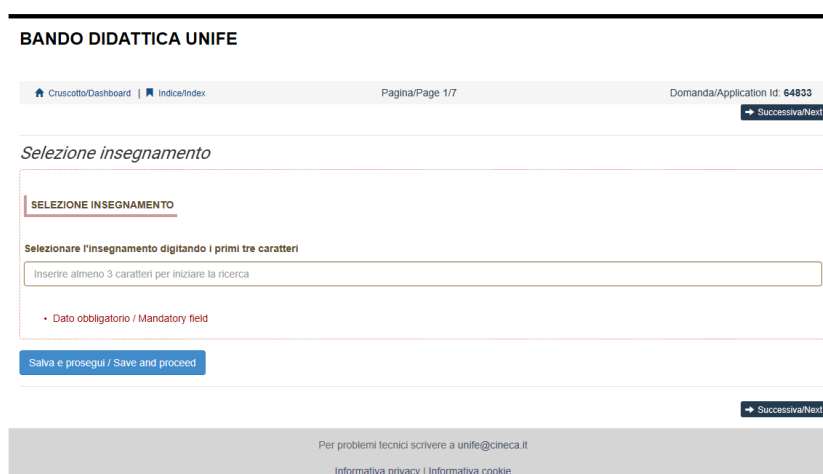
BANDO DIDATTICA UNIFE

Cruscotto/Dashboard | Indice/Index

Pagina/Page 1/7

Domanda/Application Id: 64833

Successiva/Next

Selezione insegnamento

SELEZIONE INSEGNAMENTO

Selezionare l'insegnamento digitando i primi tre caratteri

Inserire almeno 3 caratteri per iniziare la ricerca

• Dato obbligatorio / Mandatory field

Salva e prosegui / Save and proceed

Successiva/Next

Per problemi tecnici scrivere a unife@cineca.it

Informativa privacy | Informativa cookie